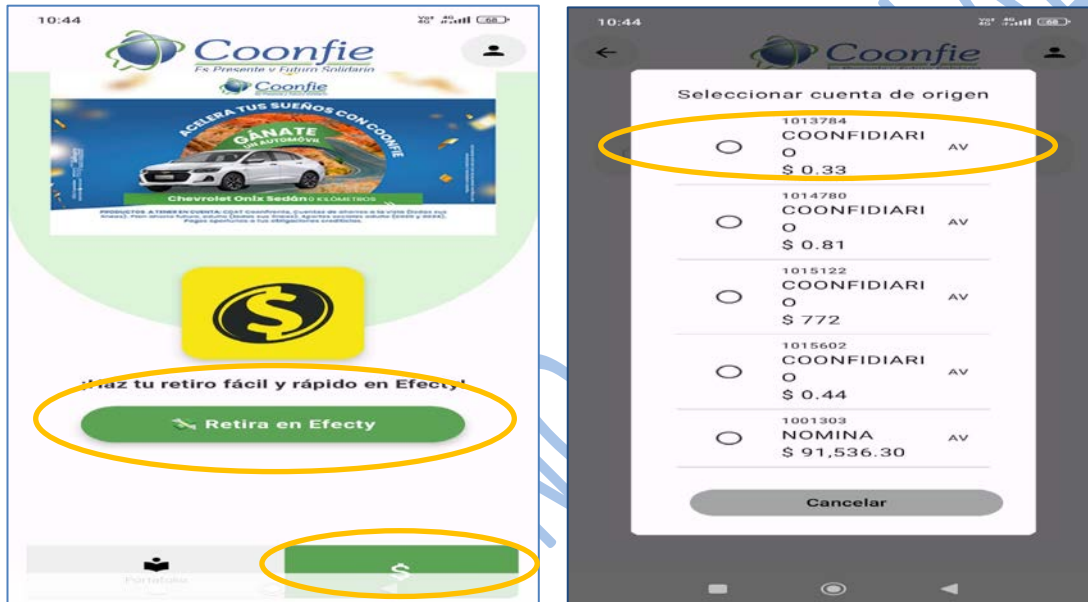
10:44

Coonfie
Es Presente y Futuro Solidario

Coonfie

ACELERA TUS SUEÑOS CON COONFIE

GÁNATE UN AUTOMÓVIL

Chevrolet Onix Sedán 0 KILÓMETROS

PRODUCTOS A TENER EN CUENTA: CDAT Coonfirente, Cuentas de ahorros a la vista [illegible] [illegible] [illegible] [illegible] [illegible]

¡Haz tu retiro fácil y rápido en Efecty!

Retira en Efecty

Portafolio

10:44

Coonfie

Seleccionar cuenta de origen

1013784
COONFIDIARIO
$ 0.33
AV

1014780
COONFIDIARIO
$ 0.81
AV

1015122
COONFIDIARIO
$ 772
AV

1015602
COONFIDIARIO
$ 0.44
AV

1001303
NOMINA
$ 91,536.30
AV

Cancelar